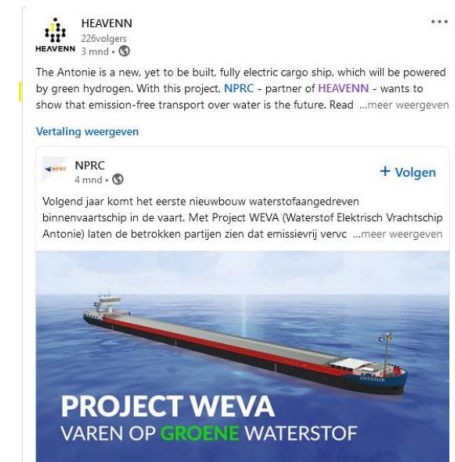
HEAVENN
226volgers
HEAVENN 3 mnd •

The Antonie is a new, yet to be built, fully electric cargo ship, which will be powered by green hydrogen. With this project, NPRC - partner of HEAVENN - wants to show that emission-free transport over water is the future. Read ...meer weergeven

Vertaling weergeven

NPRC
4 mnd •

+ Volgen

Volgend jaar komt het eerste nieuwbouw waterstofaangedreven binnenvaartschip in de vaart. Met Project WEVA (Waterstof Elektrisch Vrachtschip Antonie) laten de betrokken partijen zien dat emissievrij vervc ...meer weergeven

ANTONIE

PROJECT WEVA
VAREN OP GROENE WATERSTOF